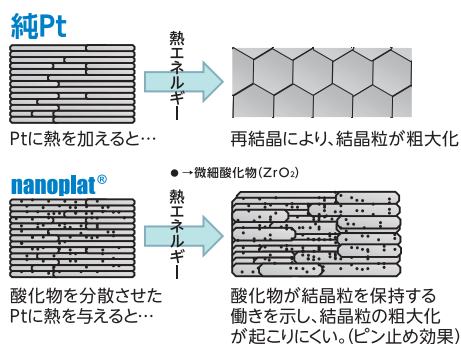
純Pt

熱エネルギー

Ptに熱を加えると…

再結晶により、結晶粒が粗大化

nanoplat®

● →微細酸化物($ZrO_2$)

熱エネルギー

酸化物を分散させたPtに熱を与えると…

酸化物が結晶粒を保持する働きを示し、結晶粒の粗大化が起こりにくい。(ピン止め効果)